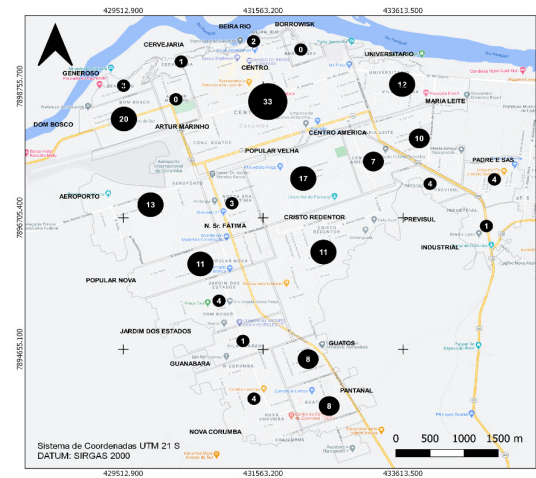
429512.900
431563.200
433613.500

7898755.700
7896705.400
7894655.100

BEIRA RIO
BORROWSK
2
0
CERVEJARIA
1
UNIVERSITARIO
GENEROSO
3
12
CENTRO
0
33
MARIA LEITE
DOM BOSCO
20
ARTUR MARINHO
CENTRO AMERICA
10
POPULAR VELHA
7
PADRE E SAS
17
4
4
AEROPORTO
13
3
CRISTO REDENTOR
PREVISUL
N. Sr. FATIMA
1
INDUSTRIAL
11
11
POPULAR NOVA
4
JARDIM DOS ESTADOS
1
GUATOS
GUANABARA
8
PANTANAL
4
8
NOVA CORUMBA
Sistema de Coordenadas UTM 21 S
DATUM: SIRGAS 2000
0 500 1000 1500 m